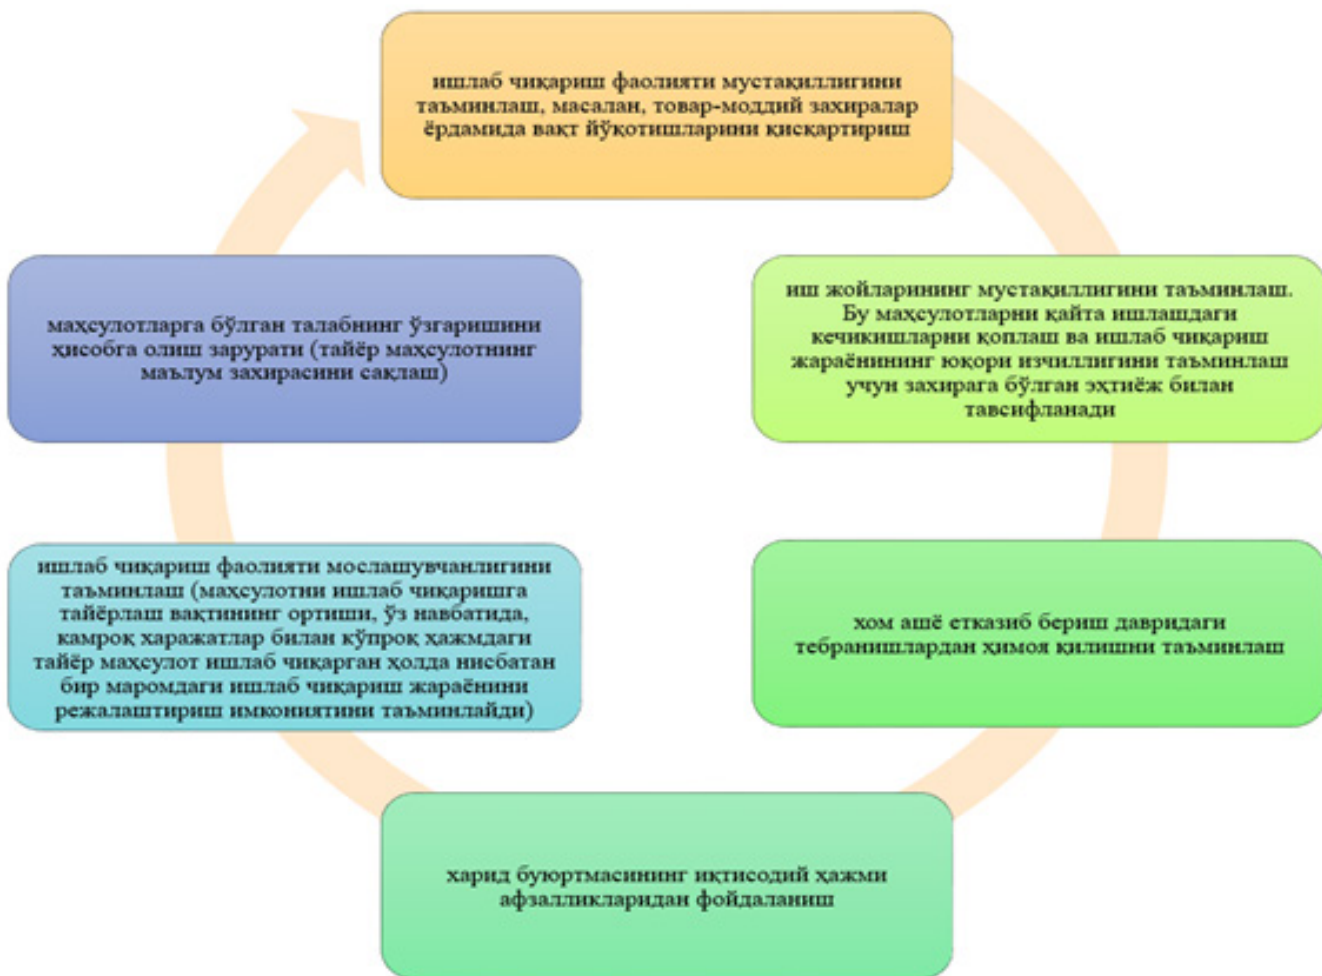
ишлаб чиқариш фаолияти мустақиллигини таъминлаш, масалан, товар-моддий захиралар ёрдамида вақт йўқотишларини қисқартириш

иш жойларининг мустақиллигини таъминлаш. Бу маҳсулотларни қайта ишлашдаги кечикишларни қоплаш ва ишлаб чиқариш жараёнининг юқори изчиллигини таъминлаш учун захирага бўлган эҳтиёж билан тавсифланади

хом ашё етказиб бериш давридаги тебранишлардан ҳимоя қилишни таъминлаш

харид буюртмасининг иқтисодий ҳажми афзалликларидан фойдаланиш

ишлаб чиқариш фаолияти мослашувчанлигини таъминлаш (маҳсулотни ишлаб чиқаришга тайёрлаш вақтининг ортиши, ўз навбатида, камроқ харажатлар билан кўпроқ ҳажмдаги тайёр маҳсулот ишлаб чиқарган ҳолда нисбатан бир маромдаги ишлаб чиқариш жараёнини режалаштириш имкониятини таъминлайди)

маҳсулотларга бўлган талабнинг ўзгаришини ҳисобга олиш зарурати (тайёр маҳсулотнинг маълум захирасини сақлаш)